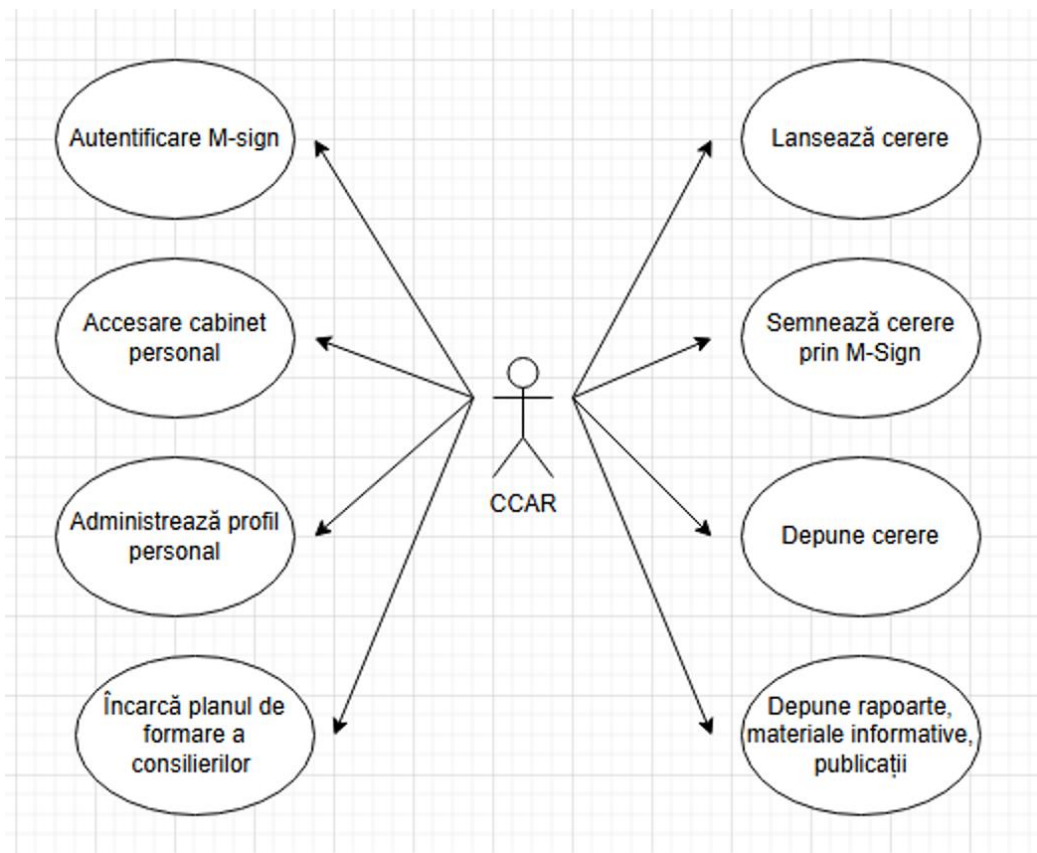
Autentificare M-sign

Accesare cabinet personal

Administrează profil personal

Încarcă planul de formare a consilierilor

CCAR

Lansează cerere

Semnează cerere prin M-Sign

Depune cerere

Depune rapoarte, materiale informative, publicații